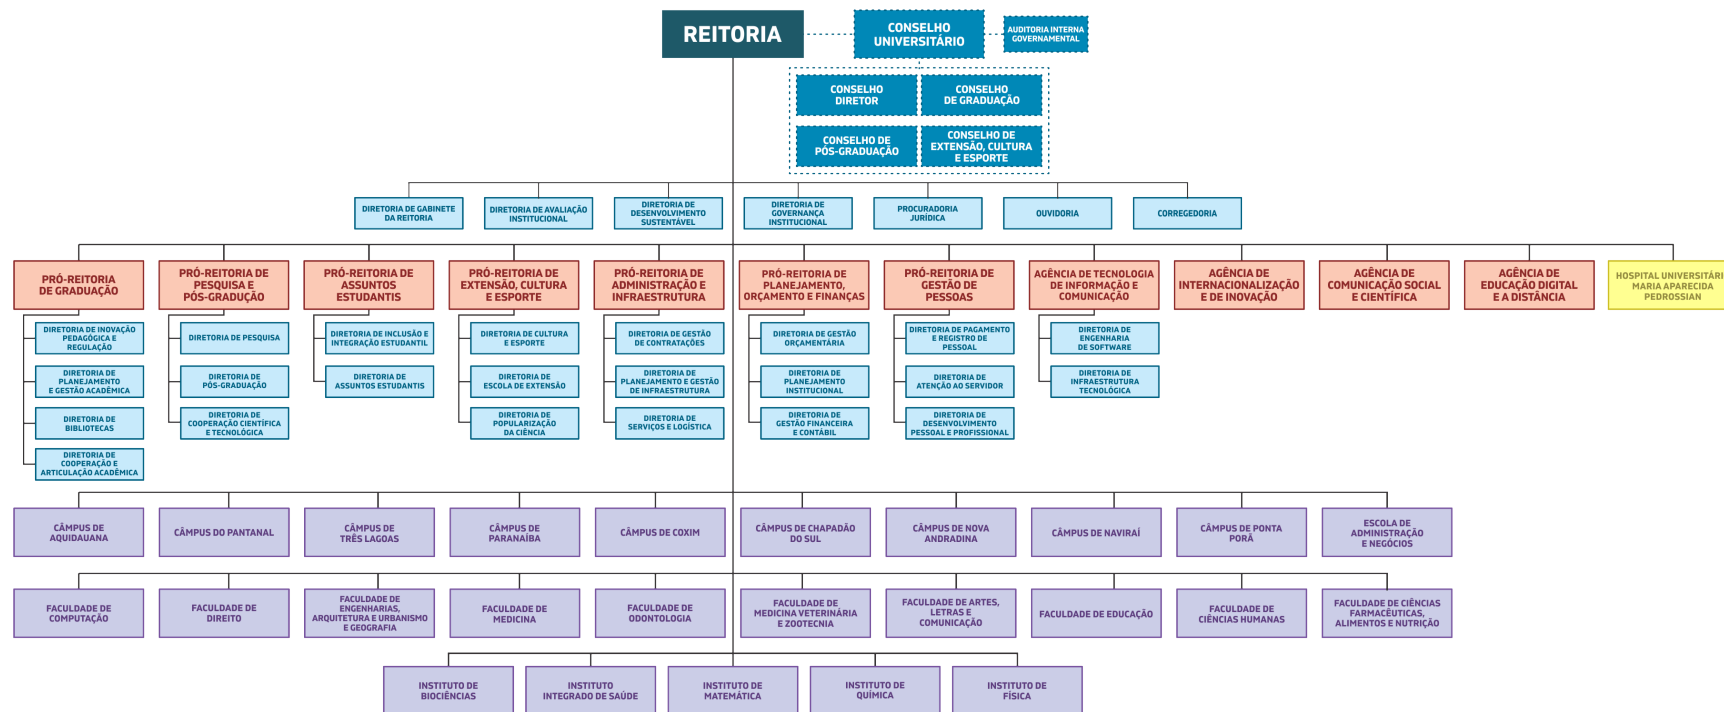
REITORIA

CONSELHO UNIVERSITÁRIO

AUDITORIA INTERNA GOVERNAMENTAL

CONSELHO DIRETOR

CONSELHO DE GRADUAÇÃO

CONSELHO DE PÓS-GRADUAÇÃO

CONSELHO DE EXTENSÃO, CULTURA E ESPORTE

DIRETORIA DE GABINETE DA REITORIA

DIRETORIA DE AVALIAÇÃO INSTITUCIONAL

DIRETORIA DE DESENVOLVIMENTO SUSTENTÁVEL

DIRETORIA DE GOVERNANÇA INSTITUCIONAL

PROCURADORIA JURÍDICA

OUVIDORIA

CORREGEDORIA

PRÓ-REITORIA DE GRADUAÇÃO

DIRETORIA DE INOVAÇÃO PEDAGÓGICA E REGULAÇÃO

DIRETORIA DE PLANEJAMENTO E GESTÃO ACADÊMICA

DIRETORIA DE BIBLIOTECAS

DIRETORIA DE COOPERAÇÃO E ARTICULAÇÃO ACADÊMICA

PRÓ-REITORIA DE PESQUISA E PÓS-GRADUÇÃO

DIRETORIA DE PESQUISA

DIRETORIA DE PÓS-GRADUAÇÃO

DIRETORIA DE COOPERAÇÃO CIENTÍFICA E TECNOLÓGICA

PRÓ-REITORIA DE ASSUNTOS ESTUDANTIS

DIRETORIA DE INCLUSÃO E INTEGRAÇÃO ESTUDANTIL

DIRETORIA DE ASSUNTOS ESTUDANTIS

PRÓ-REITORIA DE EXTENSÃO, CULTURA E ESPORTE

DIRETORIA DE CULTURA E ESPORTE

DIRETORIA DE ESCOLA DE EXTENSÃO

DIRETORIA DE POPULARIZAÇÃO DA CIÊNCIA

PRÓ-REITORIA DE ADMINISTRAÇÃO E INFRAESTRUTURA

DIRETORIA DE GESTÃO DE CONTRATAÇÕES

DIRETORIA DE PLANEJAMENTO E GESTÃO DE INFRAESTRUTURA

DIRETORIA DE SERVIÇOS E LOGÍSTICA

PRÓ-REITORIA DE PLANEJAMENTO, ORÇAMENTO E FINANÇAS

DIRETORIA DE GESTÃO ORÇAMENTÁRIA

DIRETORIA DE PLANEJAMENTO INSTITUCIONAL

DIRETORIA DE GESTÃO FINANCEIRA E CONTÁBIL

PRÓ-REITORIA DE GESTÃO DE PESSOAS

DIRETORIA DE PAGAMENTO E REGISTRO DE PESSOAL

DIRETORIA DE ATENÇÃO AO SERVIDOR

DIRETORIA DE DESENVOLVIMENTO PESSOAL E PROFISSIONAL

AGÊNCIA DE TECNOLOGIA DE INFORMAÇÃO E COMUNICAÇÃO

DIRETORIA DE ENGENHARIA DE SOFTWARE

DIRETORIA DE INFRAESTRUTURA TECNOLÓGICA

AGÊNCIA DE INTERNACIONALIZAÇÃO E DE INOVAÇÃO

AGÊNCIA DE COMUNICAÇÃO SOCIAL E CIENTÍFICA

AGÊNCIA DE EDUCAÇÃO DIGITAL E A DISTÂNCIA

HOSPITAL UNIVERSITÁRI MARIA APARECIDA PEDROSSIAN

CÂMPUS DE AQUIDAUANA

CÂMPUS DO PANTANAL

CÂMPUS DE TRÊS LAGOAS

CÂMPUS DE PARANAÍBA

CÂMPUS DE COXIM

CÂMPUS DE CHAPADÃO DO SUL

CÂMPUS DE NOVA ANDRADINA

CÂMPUS DE NAVIRAÍ

CÂMPUS DE PONTA PORÃ

ESCOLA DE ADMINISTRAÇÃO E NEGÓCIOS

FACULDADE DE COMPUTAÇÃO

FACULDADE DE DIREITO

FACULDADE DE ENGENHARIAS, ARQUITETURA E URBANISMO E GEOGRAFIA

FACULDADE DE MEDICINA

FACULDADE DE ODONTOLOGIA

FACULDADE DE MEDICINA VETERINÁRIA E ZOOTECNIA

FACULDADE DE ARTES, LETRAS E COMUNICAÇÃO

FACULDADE DE EDUCAÇÃO

FACULDADE DE CIÊNCIAS HUMANAS

FACULDADE DE CIÊNCIAS FARMACÊUTICAS, ALIMENTOS E NUTRIÇÃO

INSTITUTO DE BIOCIÊNCIAS

INSTITUTO INTEGRADO DE SAÚDE

INSTITUTO DE MATEMÁTICA

INSTITUTO DE QUÍMICA

INSTITUTO DE FÍSICA